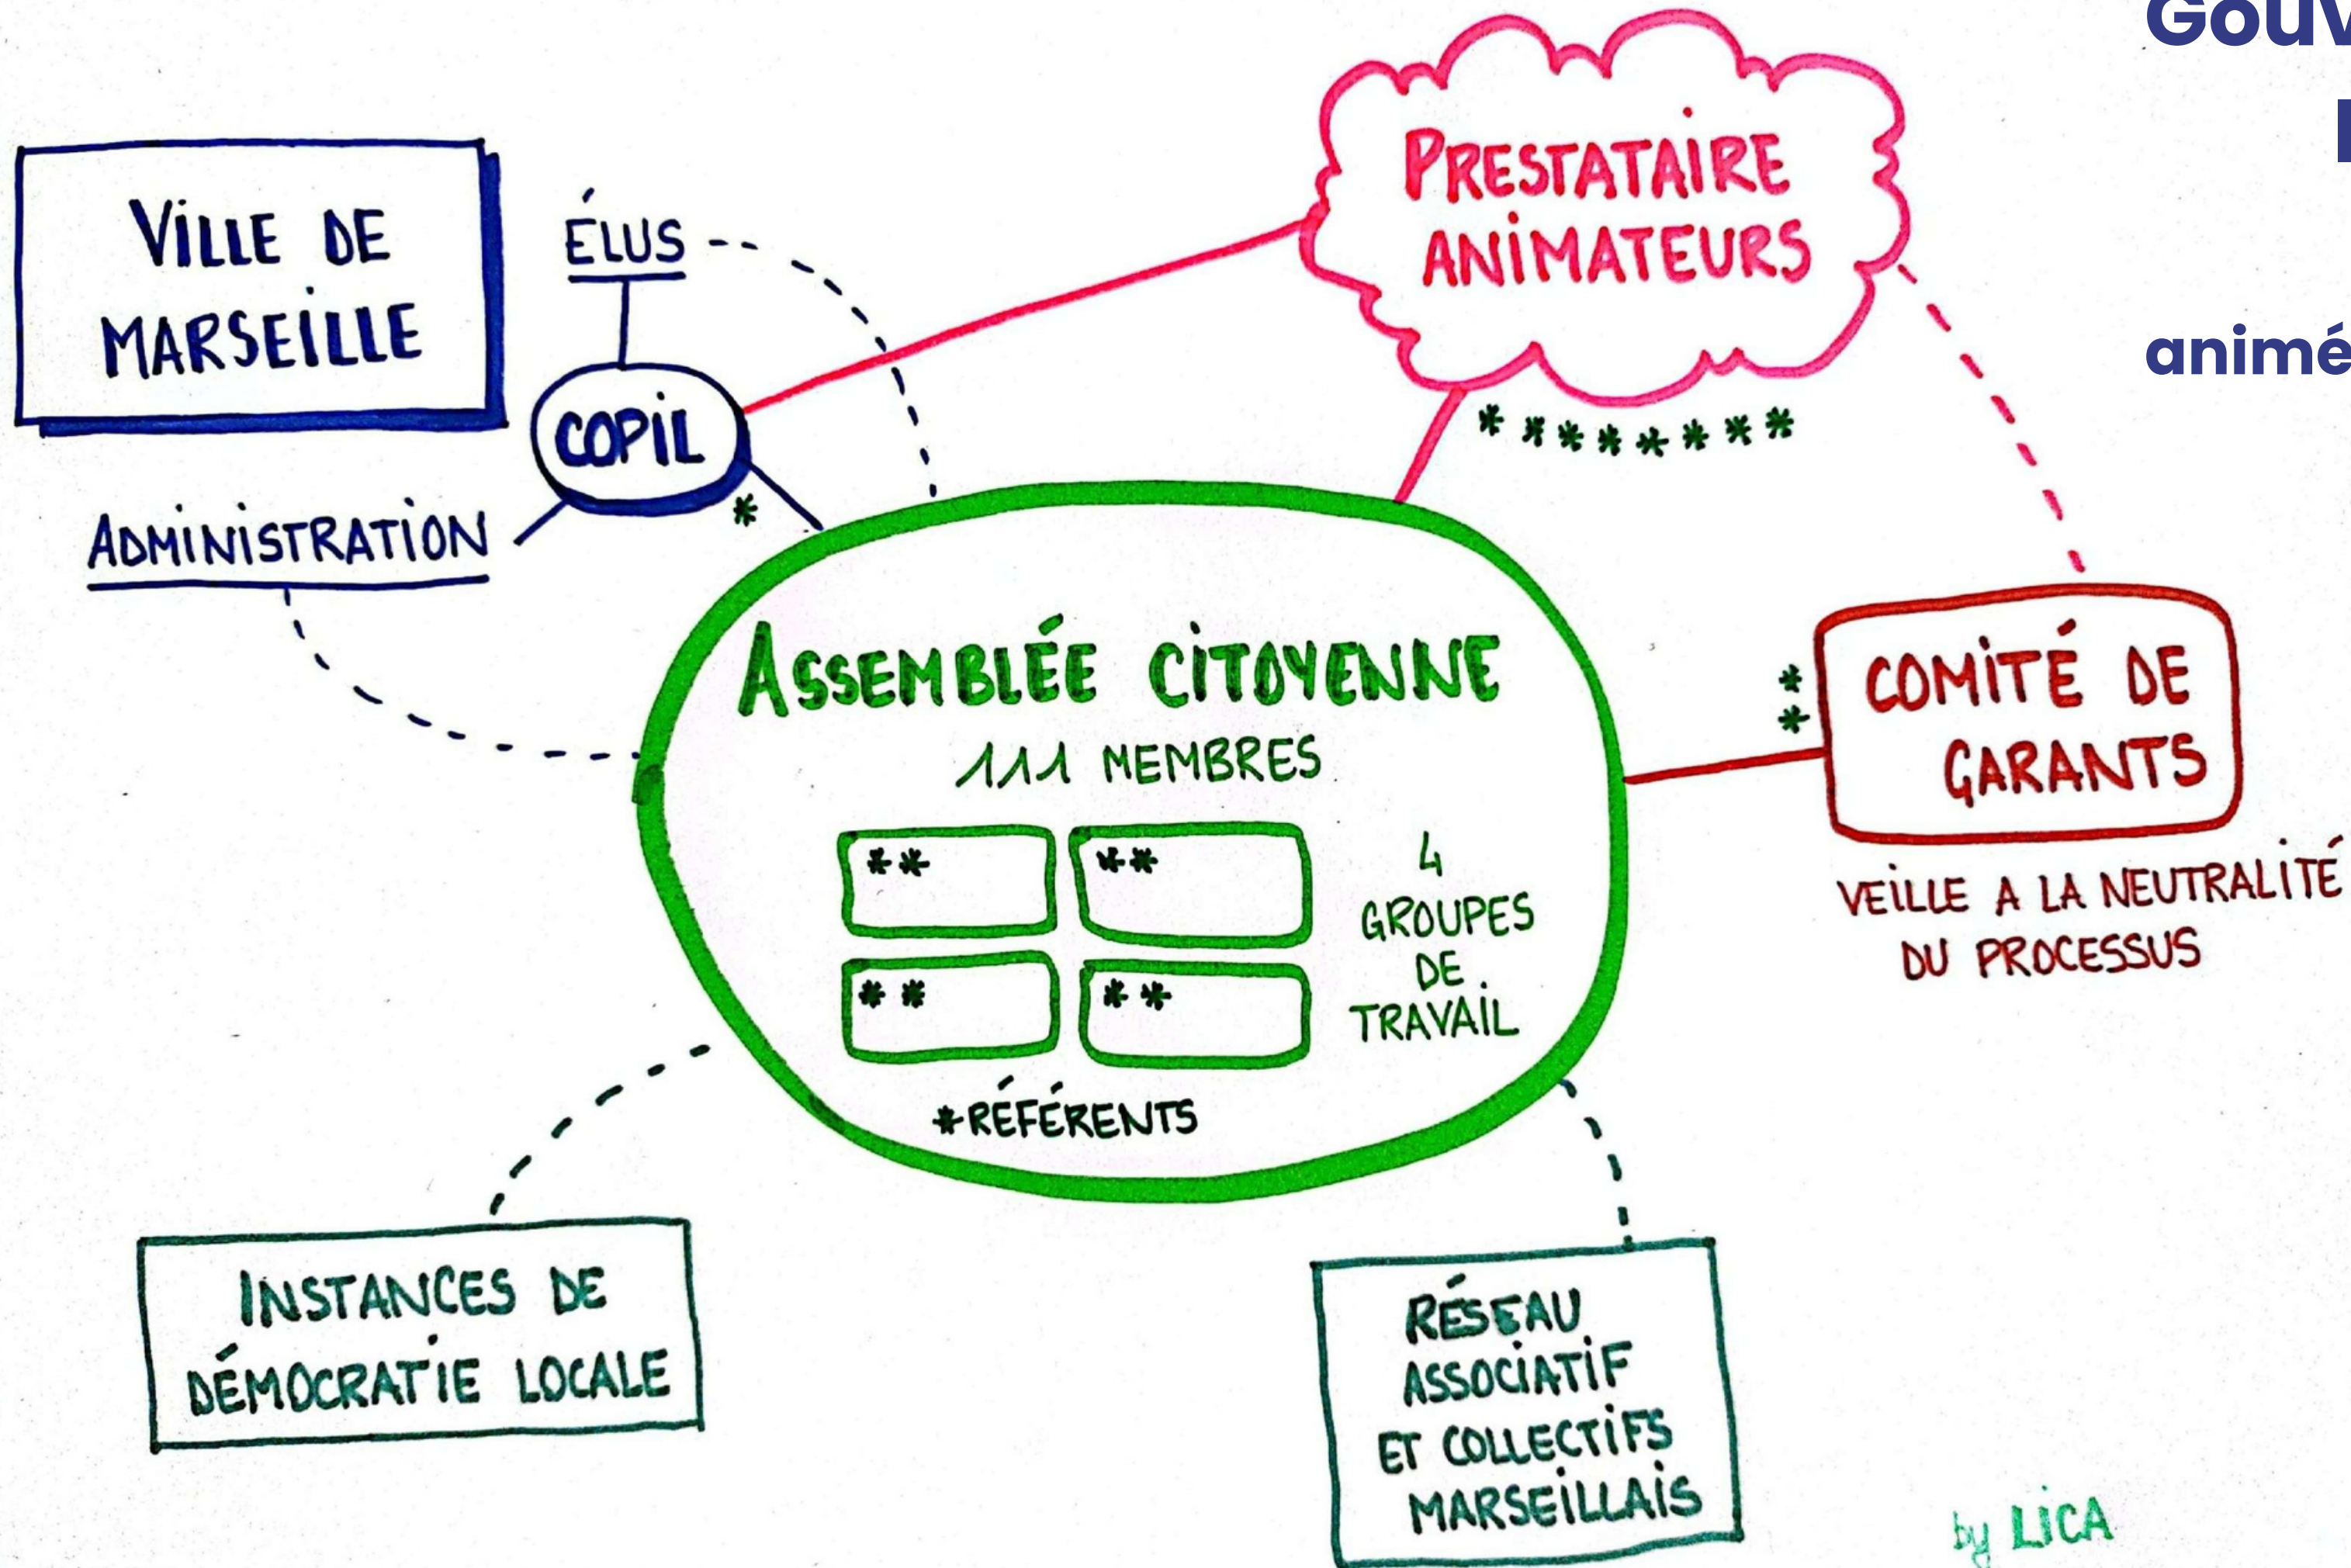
Gouv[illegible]
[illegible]
animé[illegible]

VILLE DE MARSEILLE

ÉLUS

COPIL

*

ADMINISTRATION

PRESTATAIRE ANIMATEURS

********

ASSEMBLÉE CITOYENNE
111 MEMBRES

**
**
**
**

4 GROUPES DE TRAVAIL

*RÉFÉRENTS

**

COMITÉ DE GARANTS

VEILLE A LA NEUTRALITÉ DU PROCESSUS

INSTANCES DE DÉMOCRATIE LOCALE

RÉSEAU ASSOCIATIF ET COLLECTIFS MARSEILLAIS

by LICA